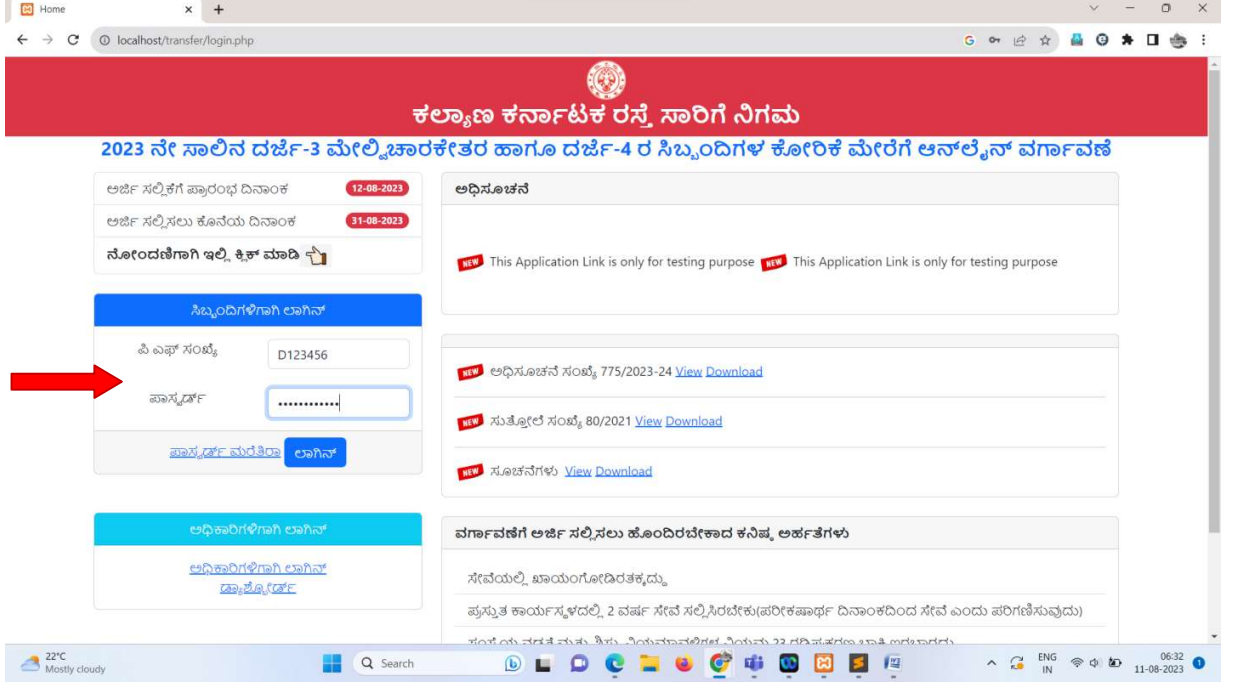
Home

localhost/transfer/login.php

ಕಲ್ಯಾಣ ಕರ್ನಾಟಕ ರಸ್ತೆ ಸಾರಿಗೆ ನಿಗಮ

2023 ನೇ ಸಾಲಿನ ದರ್ಜೆ-3 ಮೇಲ್ವಿಚಾರಕೇತರ ಹಾಗೂ ದರ್ಜೆ-4 ರ ಸಿಬ್ಬಂದಿಗಳ ಕೋರಿಕೆ ಮೇರೆಗೆ ಆನ್‌ಲೈನ್ ವರ್ಗಾವಣೆ

ಅರ್ಜಿ ಸಲ್ಲಿಕೆಗೆ ಪ್ರಾರಂಭ ದಿನಾಂಕ 12-08-2023

ಅರ್ಜಿ ಸಲ್ಲಿಸಲು ಕೊನೆಯ ದಿನಾಂಕ 31-08-2023

ನೋಂದಣಿಗಾಗಿ ಇಲ್ಲಿ ಕ್ಲಿಕ್ ಮಾಡಿ

ಅಧಿಸೂಚನೆ

NEW This Application Link is only for testing purpose NEW This Application Link is only for testing purpose

ಸಿಬ್ಬಂದಿಗಳಿಗಾಗಿ ಲಾಗಿನ್

ಪಿ ಎಫ್ ಸಂಖ್ಯೆ D123456

ಪಾಸ್ವರ್ಡ್ ............

ಪಾಸ್ವರ್ಡ್ ಮರೆತಿರಾ ಲಾಗಿನ್

NEW ಅಧಿಸೂಚನೆ ಸಂಖ್ಯೆ 775/2023-24 View Download

NEW ಸುತ್ತೋಲೆ ಸಂಖ್ಯೆ 80/2021 View Download

NEW ಸೂಚನೆಗಳು View Download

ಅಧಿಕಾರಿಗಳಿಗಾಗಿ ಲಾಗಿನ್

ಅಧಿಕಾರಿಗಳಿಗಾಗಿ ಲಾಗಿನ್ ಡ್ಯಾಶ್ಬೋರ್ಡ್

ವರ್ಗಾವಣೆಗೆ ಅರ್ಜಿ ಸಲ್ಲಿಸಲು ಹೊಂದಿರಬೇಕಾದ ಕನಿಷ್ಠ ಅರ್ಹತೆಗಳು

ಸೇವೆಯಲ್ಲಿ ಖಾಯಂಗೊಳಿಡಿರತಕ್ಕದ್ದು

ಪ್ರಸ್ತುತ ಕಾರ್ಯಸ್ಥಳದಲ್ಲಿ 2 ವರ್ಷ ಸೇವೆ ಸಲ್ಲಿಸಿರಬೇಕು(ಪರೀಕ್ಷಾರ್ಥ ದಿನಾಂಕದಿಂದ ಸೇವೆ ಎಂದು ಪರಿಗಣಿಸುವುದು)

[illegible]

22°C Mostly cloudy

Search

ENG IN 06:32 11-08-2023